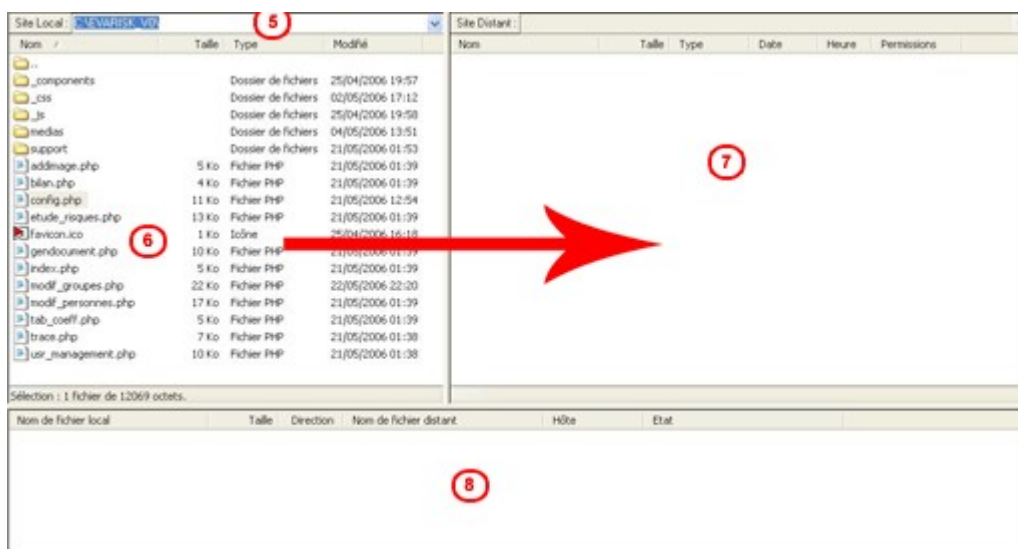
Site Local : C:\EVARISK_V0\ 5

Site Distant :

| Nom | Taille | Type | Modifié |
|---|---|---|---|
| .. | | | |
| _components | | Dossier de fichiers | 25/04/2006 19:57 |
| _css | | Dossier de fichiers | 02/05/2006 17:12 |
| _js | | Dossier de fichiers | 25/04/2006 19:58 |
| medias | | Dossier de fichiers | 04/05/2006 13:51 |
| support | | Dossier de fichiers | 21/05/2006 01:53 |
| addImage.php | 5 Ko | Fichier PHP | 21/05/2006 01:39 |
| bilan.php | 4 Ko | Fichier PHP | 21/05/2006 01:39 |
| config.php | 11 Ko | Fichier PHP | 21/05/2006 12:54 |
| etude_risques.php | 13 Ko | Fichier PHP | 21/05/2006 01:39 |
| favicon.ico | 1 Ko | Icône | 25/04/2006 16:18 |
| gendocument.php | 10 Ko | Fichier PHP | 21/05/2006 01:39 |
| index.php | 5 Ko | Fichier PHP | 21/05/2006 01:39 |
| modif_groupes.php | 22 Ko | Fichier PHP | 22/05/2006 22:20 |
| modif_personnes.php | 17 Ko | Fichier PHP | 21/05/2006 01:39 |
| tab_coeff.php | 5 Ko | Fichier PHP | 21/05/2006 01:39 |
| trace.php | 7 Ko | Fichier PHP | 21/05/2006 01:38 |
| usr_management.php | 10 Ko | Fichier PHP | 21/05/2006 01:38 |

6

Sélection : 1 fichier de 12069 octets.

| Nom | Taille | Type | Date | Heure | Permissions |
|---|---|---|---|---|---|

7

| Nom de fichier local | Taille | Direction | Nom de fichier distant | Hôte | Etat |
|---|---|---|---|---|---|

8